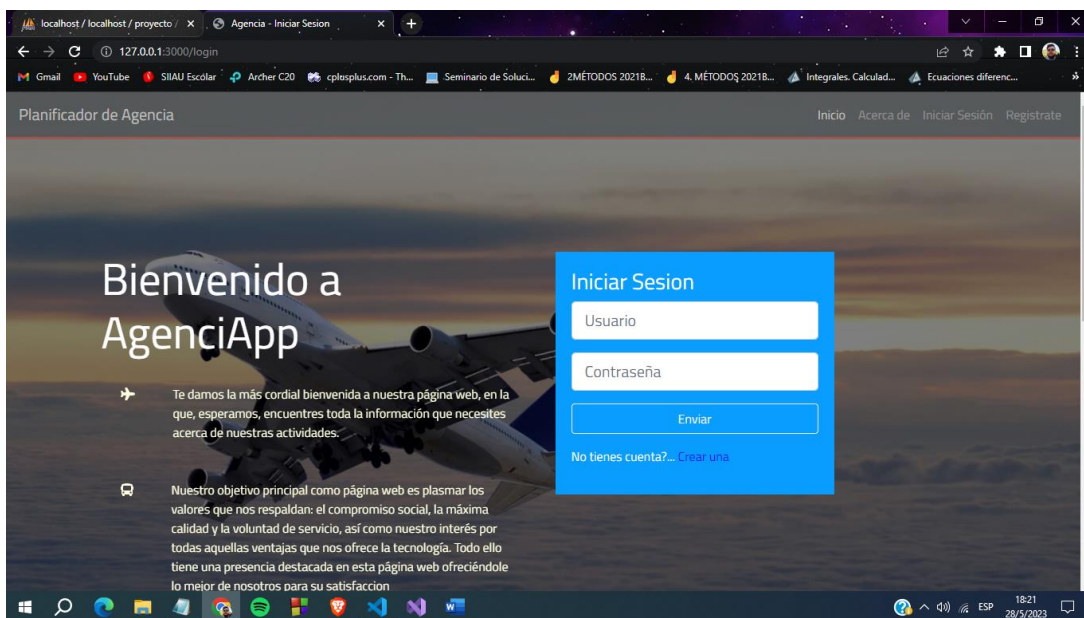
localhost / localhost / proyecto / ×
Agencia - Iniciar Sesion ×
127.0.0.1:3000/login

Gmail YouTube SIIAU Escolar Archer C20 cplusplus.com - Th... Seminario de Soluci... 2MÉTODOS 2021B... 4. MÉTODOS 2021B... Integrales. Calculad... Ecuaciones diferenc...

Planificador de Agencia

Inicio Acerca de Iniciar Sesión Registrate

Bienvenido a AgenciApp

Te damos la más cordial bienvenida a nuestra página web, en la que, esperamos, encuentres toda la información que necesites acerca de nuestras actividades.

Nuestro objetivo principal como página web es plasmar los valores que nos respaldan: el compromiso social, la máxima calidad y la voluntad de servicio, así como nuestro interés por todas aquellas ventajas que nos ofrece la tecnología. Todo ello tiene una presencia destacada en esta página web ofreciéndole lo mejor de nosotros para su satisfaccion

Iniciar Sesion

Usuario

Contraseña

Enviar

No tienes cuenta?... Crear una

ESP 18:21 28/5/2023